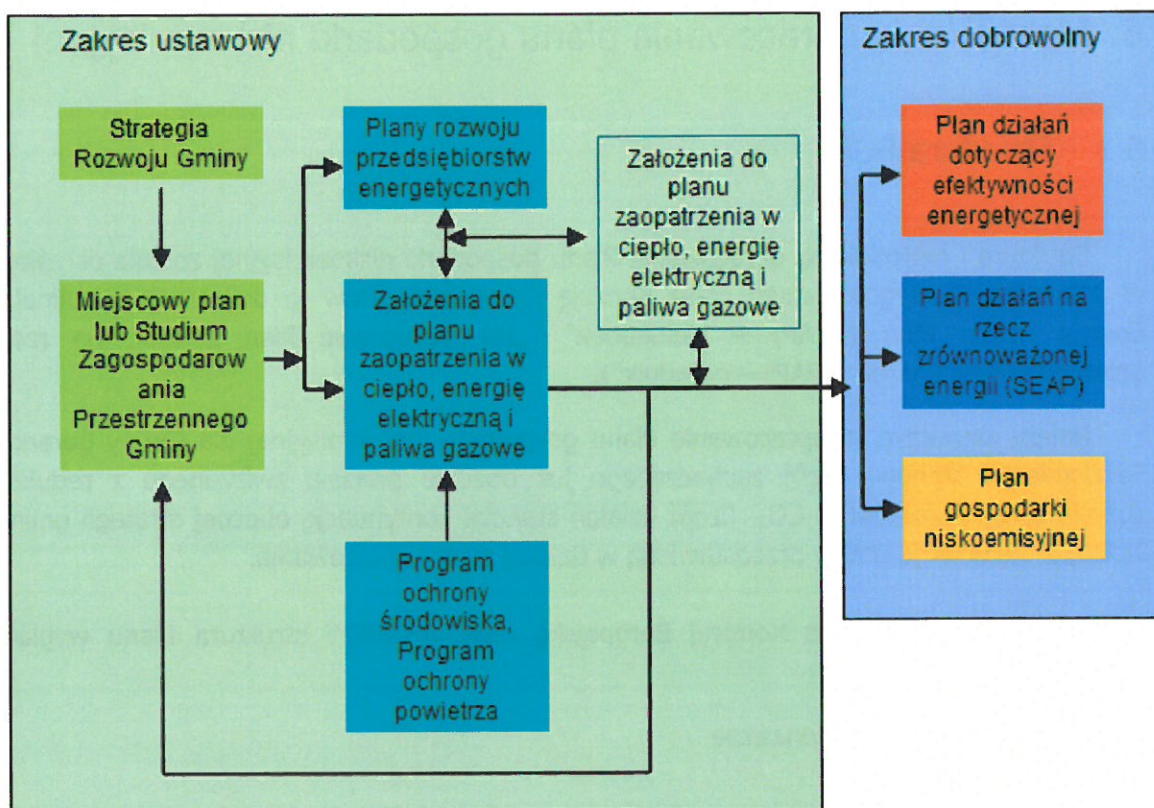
Zakres ustawowy

Strategia Rozwoju Gminy

Miejscowy plan lub Studium Zagospodarowania Przestrzennego Gminy

Plany rozwoju przedsiębiorstw energetycznych

Założenia do planu zaopatrzenia w ciepło, energię elektryczną i paliwa gazowe

Założenia do planu zaopatrzenia w ciepło, energię elektryczną i paliwa gazowe

Program ochrony środowiska, Program ochrony powietrza

Zakres dobrowolny

Plan działań dotyczący efektywności energetycznej

Plan działań na rzecz zrównoważonej energii (SEAP)

Plan gospodarki niskoemisyjnej